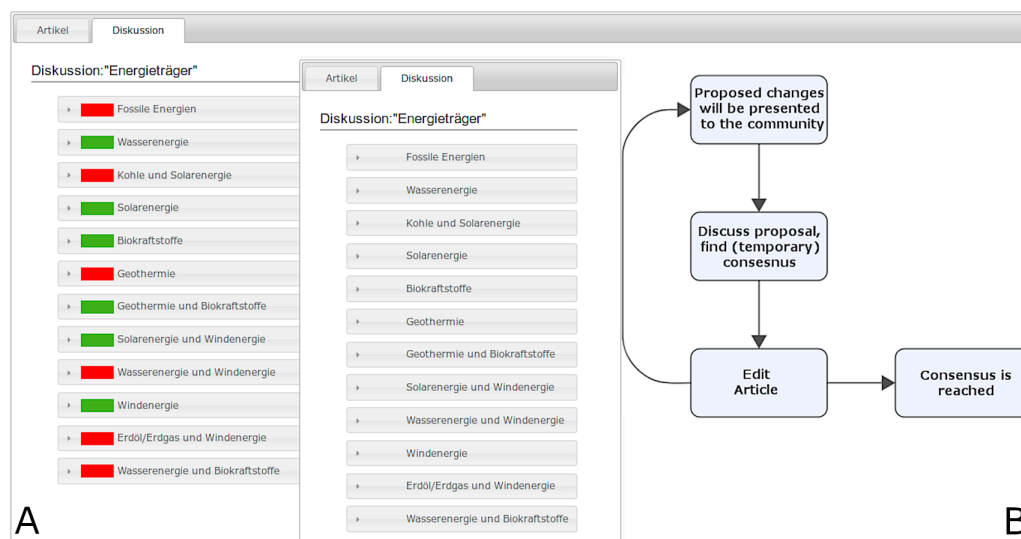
Artikel
Diskussion

Diskussion:"Energieträger"

Fossile Energien
Wasserenergie
Kohle und Solarenergie
Solarenergie
Biokraftstoffe
Geothermie
Geothermie und Biokraftstoffe
Solarenergie und Windenergie
Wasserenergie und Windenergie
Windenergie
Erdöl/Erdgas und Windenergie
Wasserenergie und Biokraftstoffe

Artikel
Diskussion

Diskussion:"Energieträger"

Fossile Energien
Wasserenergie
Kohle und Solarenergie
Solarenergie
Biokraftstoffe
Geothermie
Geothermie und Biokraftstoffe
Solarenergie und Windenergie
Wasserenergie und Windenergie
Windenergie
Erdöl/Erdgas und Windenergie
Wasserenergie und Biokraftstoffe

A

Proposed changes will be presented to the community

Discuss proposal, find (temporary) consesnus

Edit Article

Consensus is reached

B